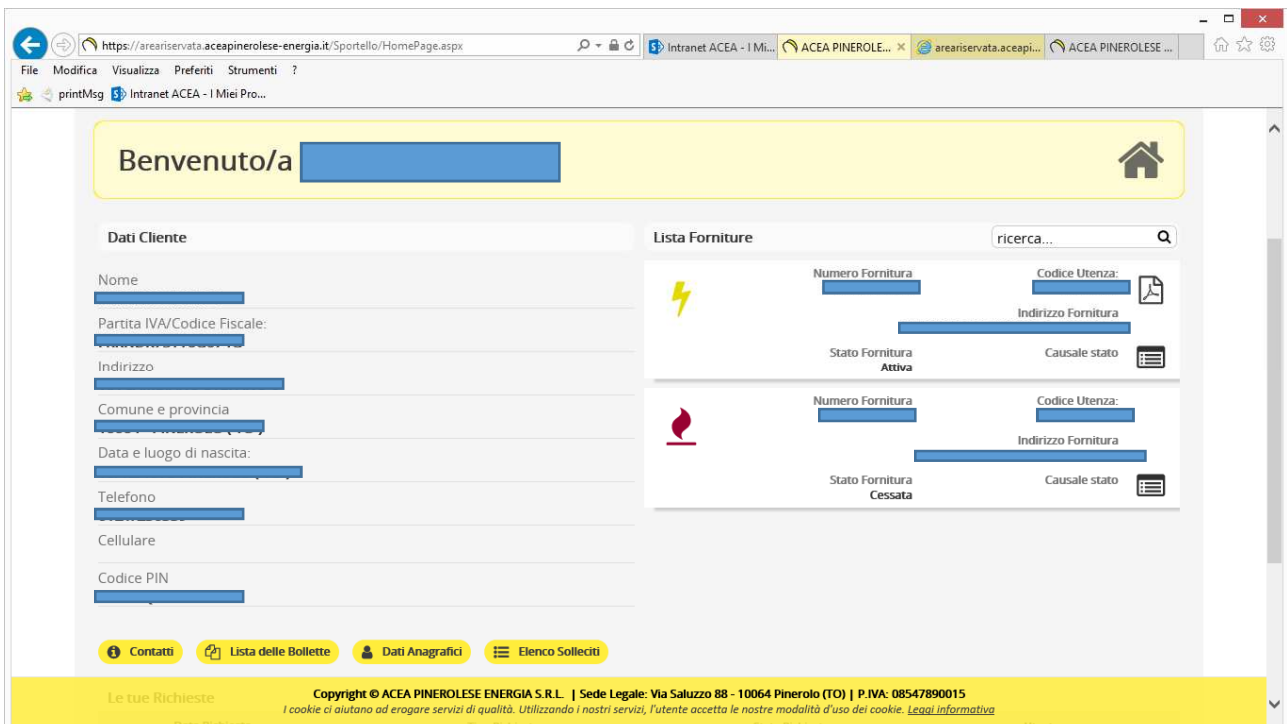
https://areariservata.aceapinerolese-energia.it/Sportello/HomePage.aspx

Intranet ACEA - I Mi... ACEA PINEROLE... areariservata.aceapi... ACEA PINEROLESE ...

File Modifica Visualizza Preferiti Strumenti ?

printMsg Intranet ACEA - I Miei Pro...

Benvenuto/a

Dati Cliente

Nome

Partita IVA/Codice Fiscale:

Indirizzo

Comune e provincia

Data e luogo di nascita:

Telefono

Cellulare

Codice PIN

Lista Forniture

ricerca...

Numero Fornitura

Codice Utenza:

Indirizzo Fornitura

Stato Fornitura
Attiva

Causale stato

Numero Fornitura

Codice Utenza:

Indirizzo Fornitura

Stato Fornitura
Cessata

Causale stato

Contatti Lista delle Bollette Dati Anagrafici Elenco Solleciti

Le tue Richieste

Copyright © ACEA PINEROLESE ENERGIA S.R.L. | Sede Legale: Via Saluzzo 88 - 10064 Pinerolo (TO) | P.IVA: 08547890015

I cookie ci aiutano ad erogare servizi di qualità. Utilizzando i nostri servizi, l'utente accetta le nostre modalità d'uso dei cookie. Leggi informativa